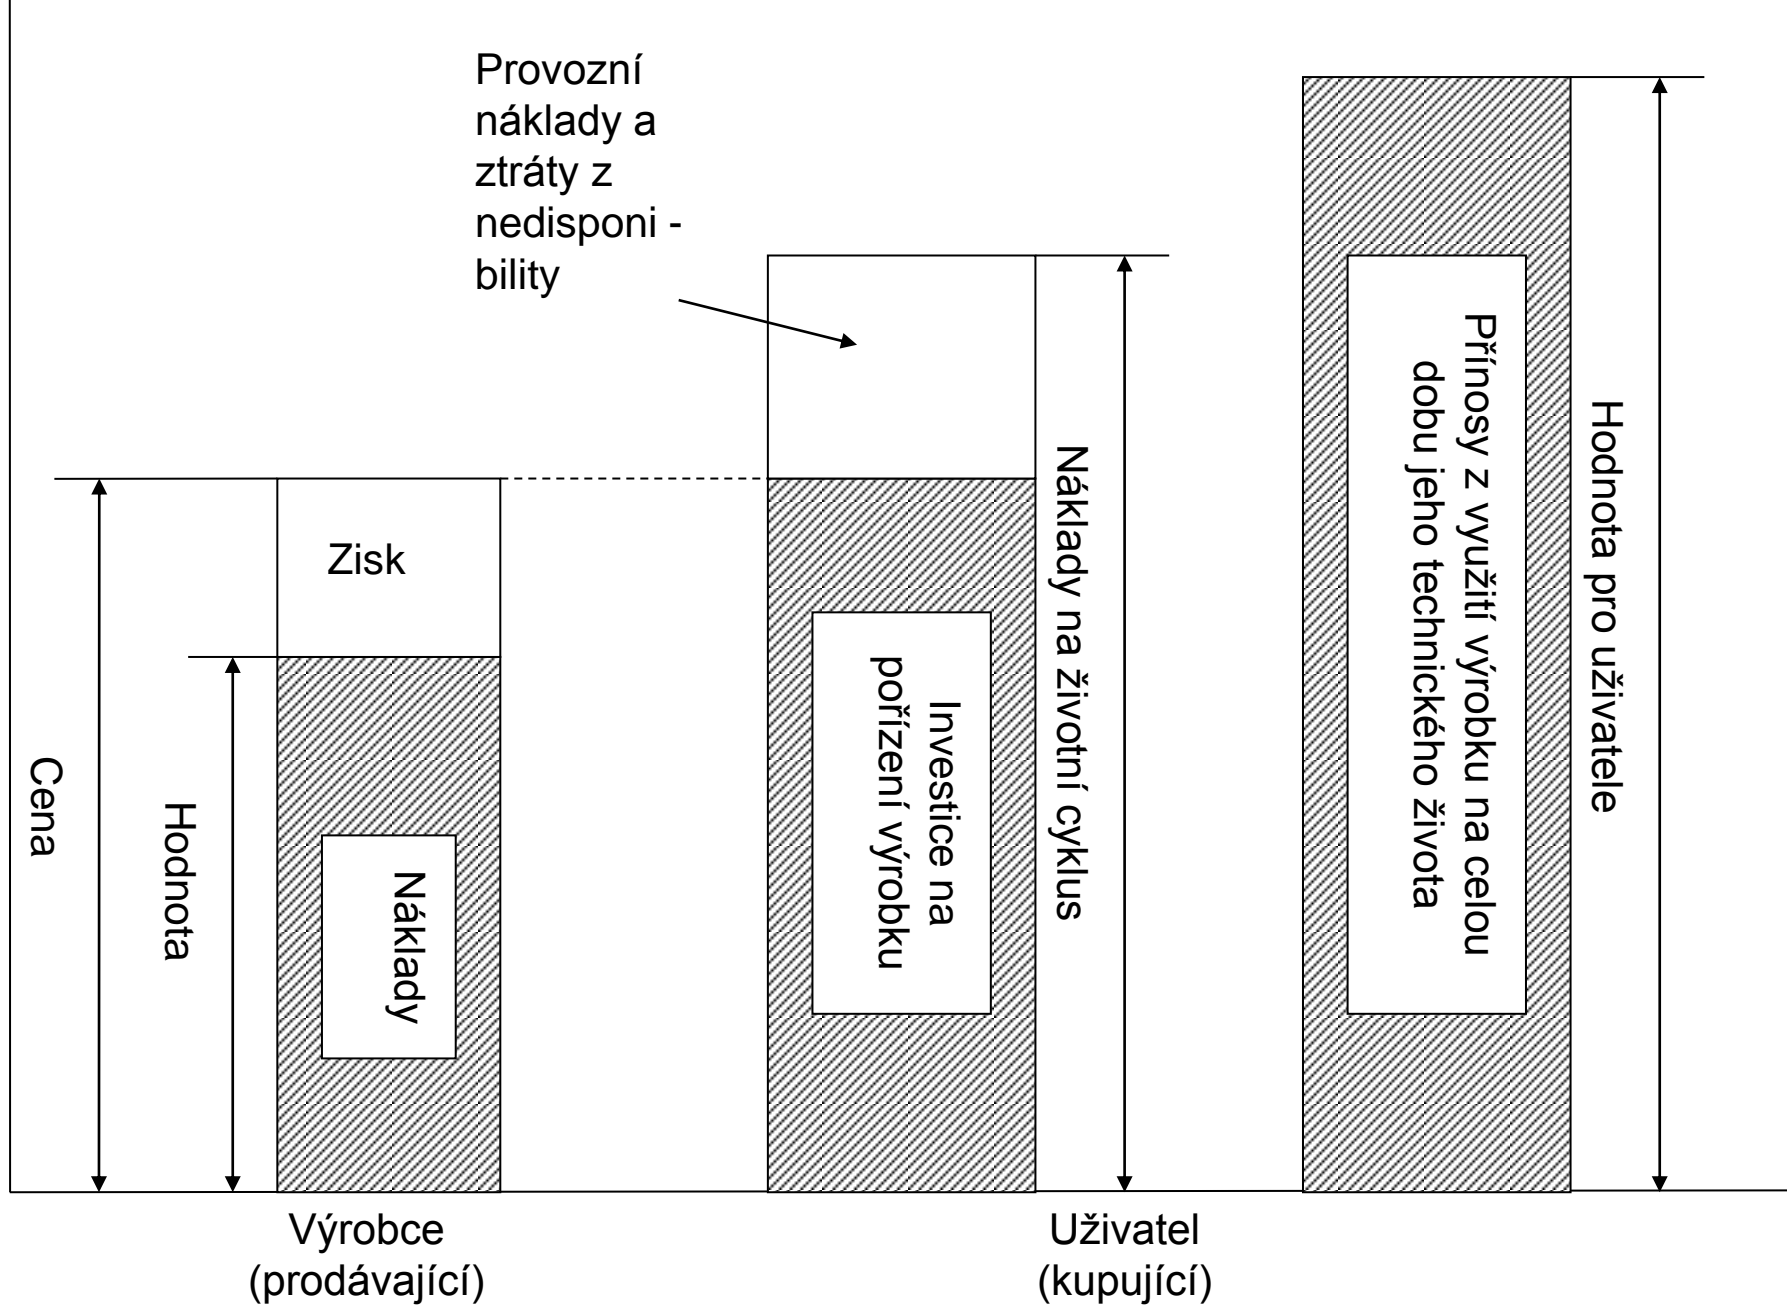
Provozní náklady a ztráty z nedisponi - bility

Zisk

Cena

Hodnota

Náklady

Investice na pořízení výrobku

Náklady na životní cyklus

Přínosy z využití výrobku na celou dobu jeho technického života

Hodnota pro uživatele

Výrobce (prodávající)

Uživatel (kupující)